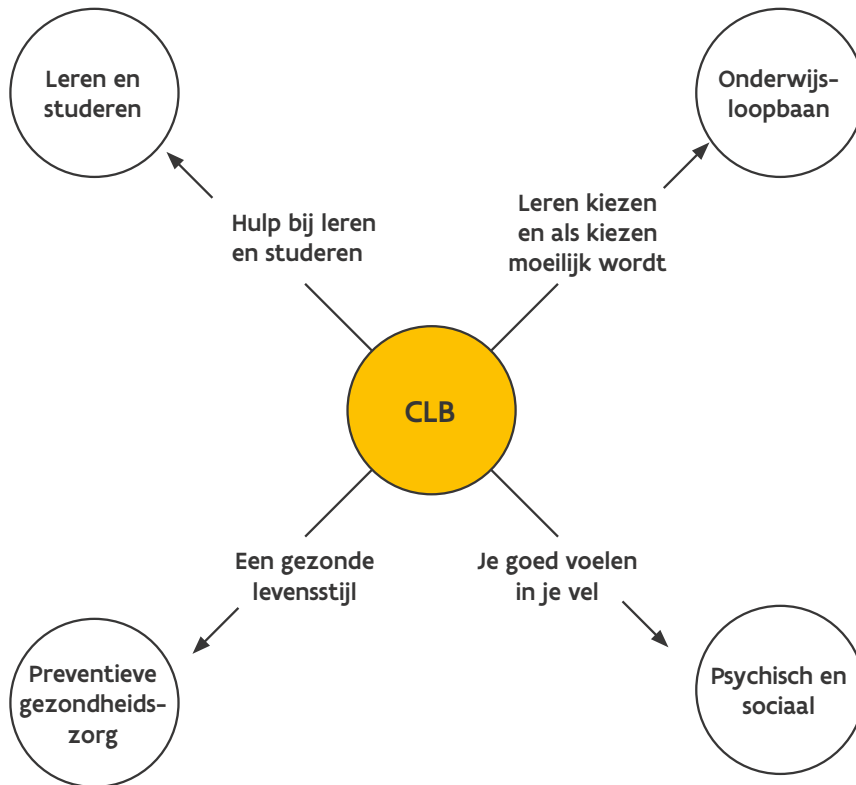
Leren en studeren

Onderwijs-loopbaan

Hulp bij leren en studeren

Leren kiezen en als kiezen moeilijk wordt

CLB

Een gezonde levensstijl

Je goed voelen in je vel

Preventieve gezondheids-zorg

Psychisch en sociaal